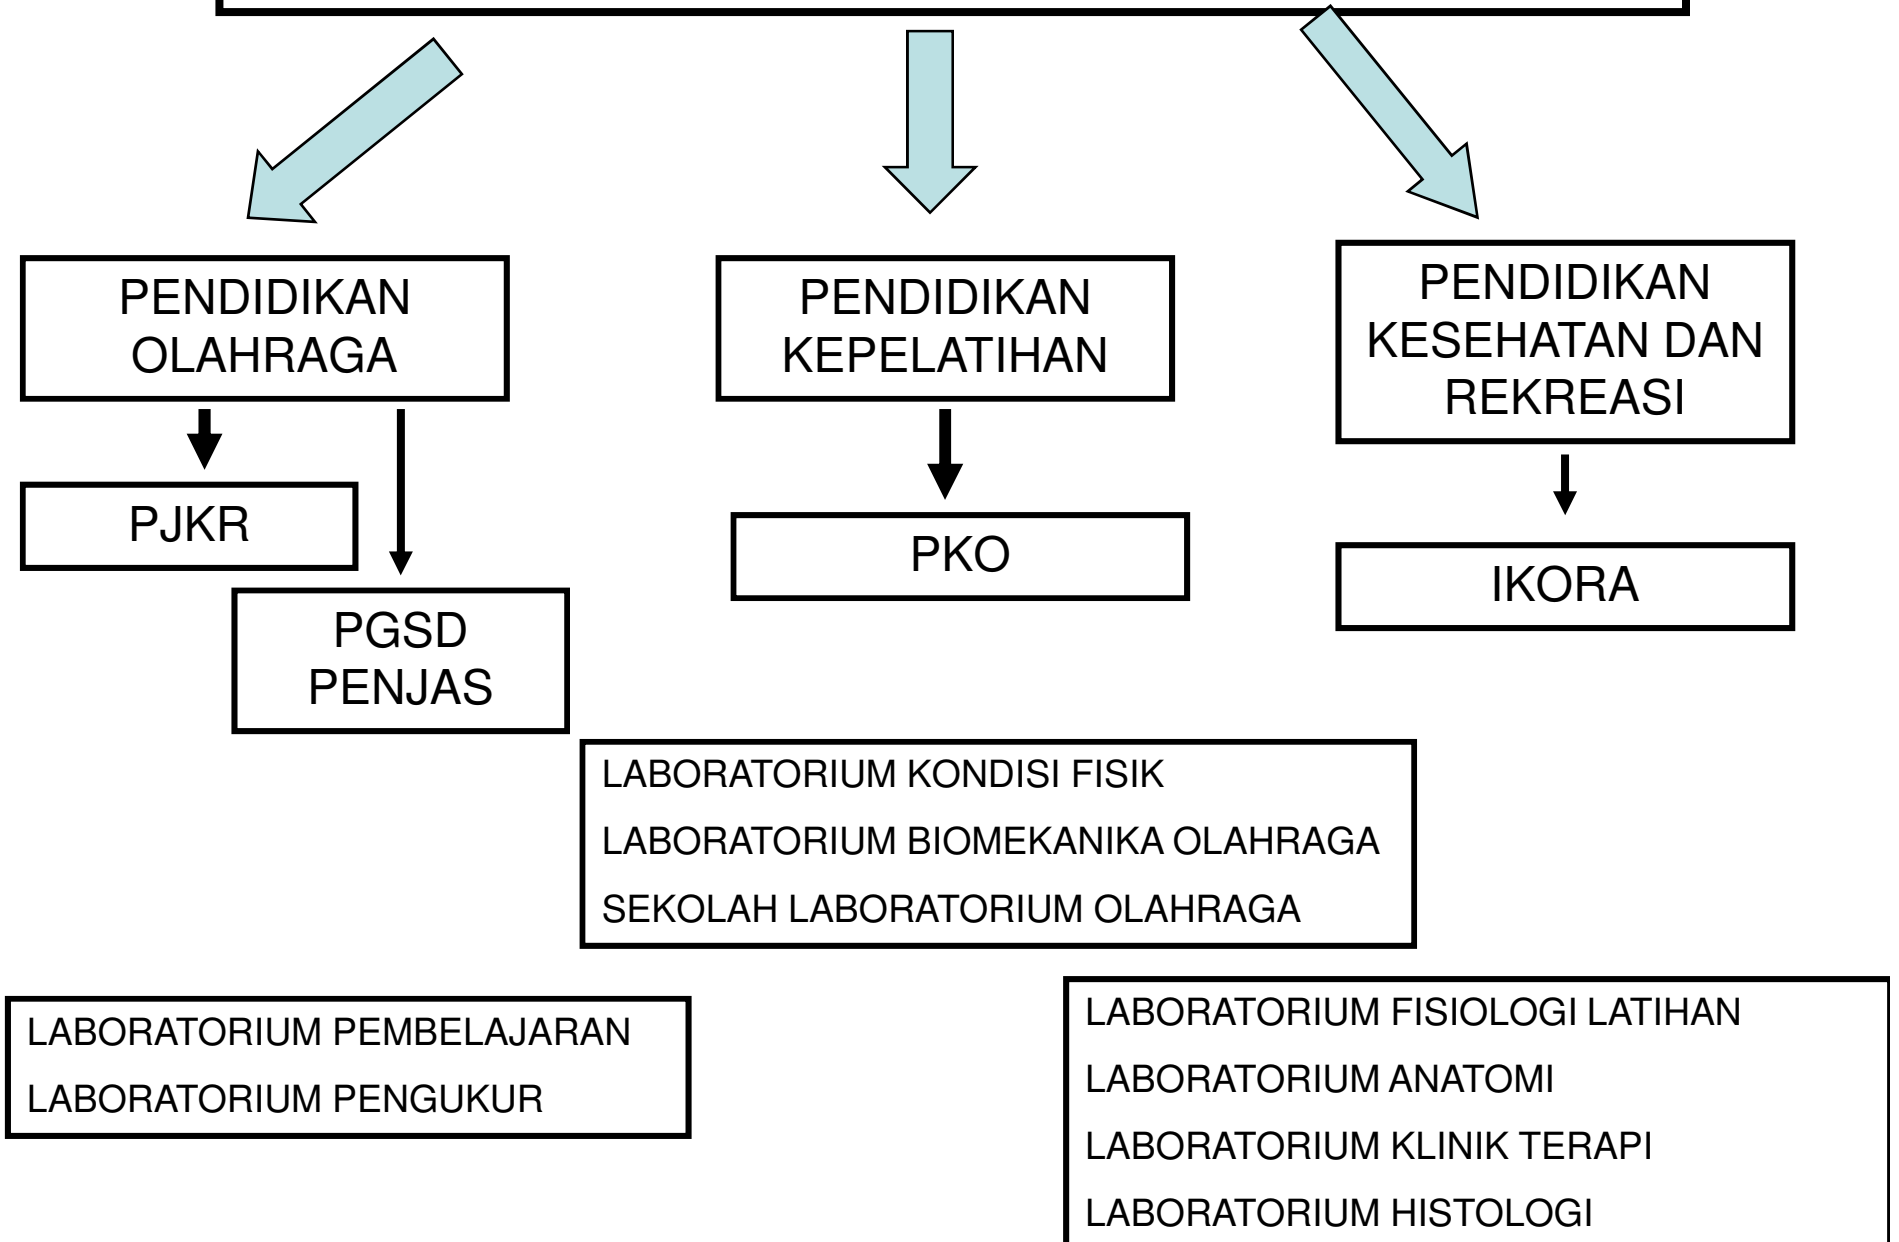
PENDIDIKAN OLAHRAGA

PENDIDIKAN KEPELATIHAN

PENDIDIKAN KESEHATAN DAN REKREASI

PJKR

PGSD PENJAS

PKO

IKORA

LABORATORIUM KONDISI FISIK
LABORATORIUM BIOMEKANIKA OLAHRAGA
SEKOLAH LABORATORIUM OLAHRAGA

LABORATORIUM PEMBELAJARAN
LABORATORIUM PENGUKUR

LABORATORIUM FISIOLOGI LATIHAN
LABORATORIUM ANATOMI
LABORATORIUM KLINIK TERAPI
LABORATORIUM HISTOLOGI